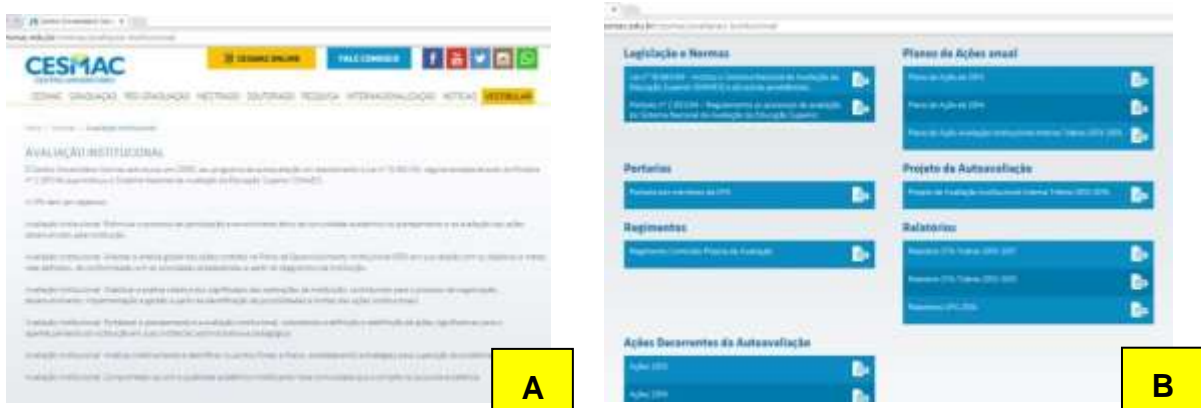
CESMAC

CESMAC ONLINE

FALE CONOSCO

CESMAC GRADUAÇÃO PÓS-GRADUAÇÃO MESTRADO DOUTORADO PESQUISA INTERNACIONALIZAÇÃO NOTÍCIAS VESTIBULAR

AVALIAÇÃO INSTITUCIONAL

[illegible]

A

Legislação e Normas

Lei nº 10.861/04 – Institui o Sistema Nacional de Avaliação da Educação Superior (SINAES) e dá outras providências

Portaria nº 2.051/04 – Regulamenta os processos de avaliação do Sistema Nacional de Avaliação da Educação Superior

Planos de Ações anual

Plano de Ação de 2015

Plano de Ação de 2016

Plano de Ação avaliação institucional interna Triênio 2015-2018

Portarias

Portaria dos membros da CPA

Projeto de Autoavaliação

Projeto de Avaliação Institucional Interna Triênio 2015-2018

Regimentos

Regimento Comissão Própria de Avaliação

Relatórios

Relatório CPA Triênio 2012-2014

Relatório CPA Triênio 2015-2018

Relatório CPA 2016

Ações Decorrentes da Autoavaliação

Ações 2015

Ações 2016

B